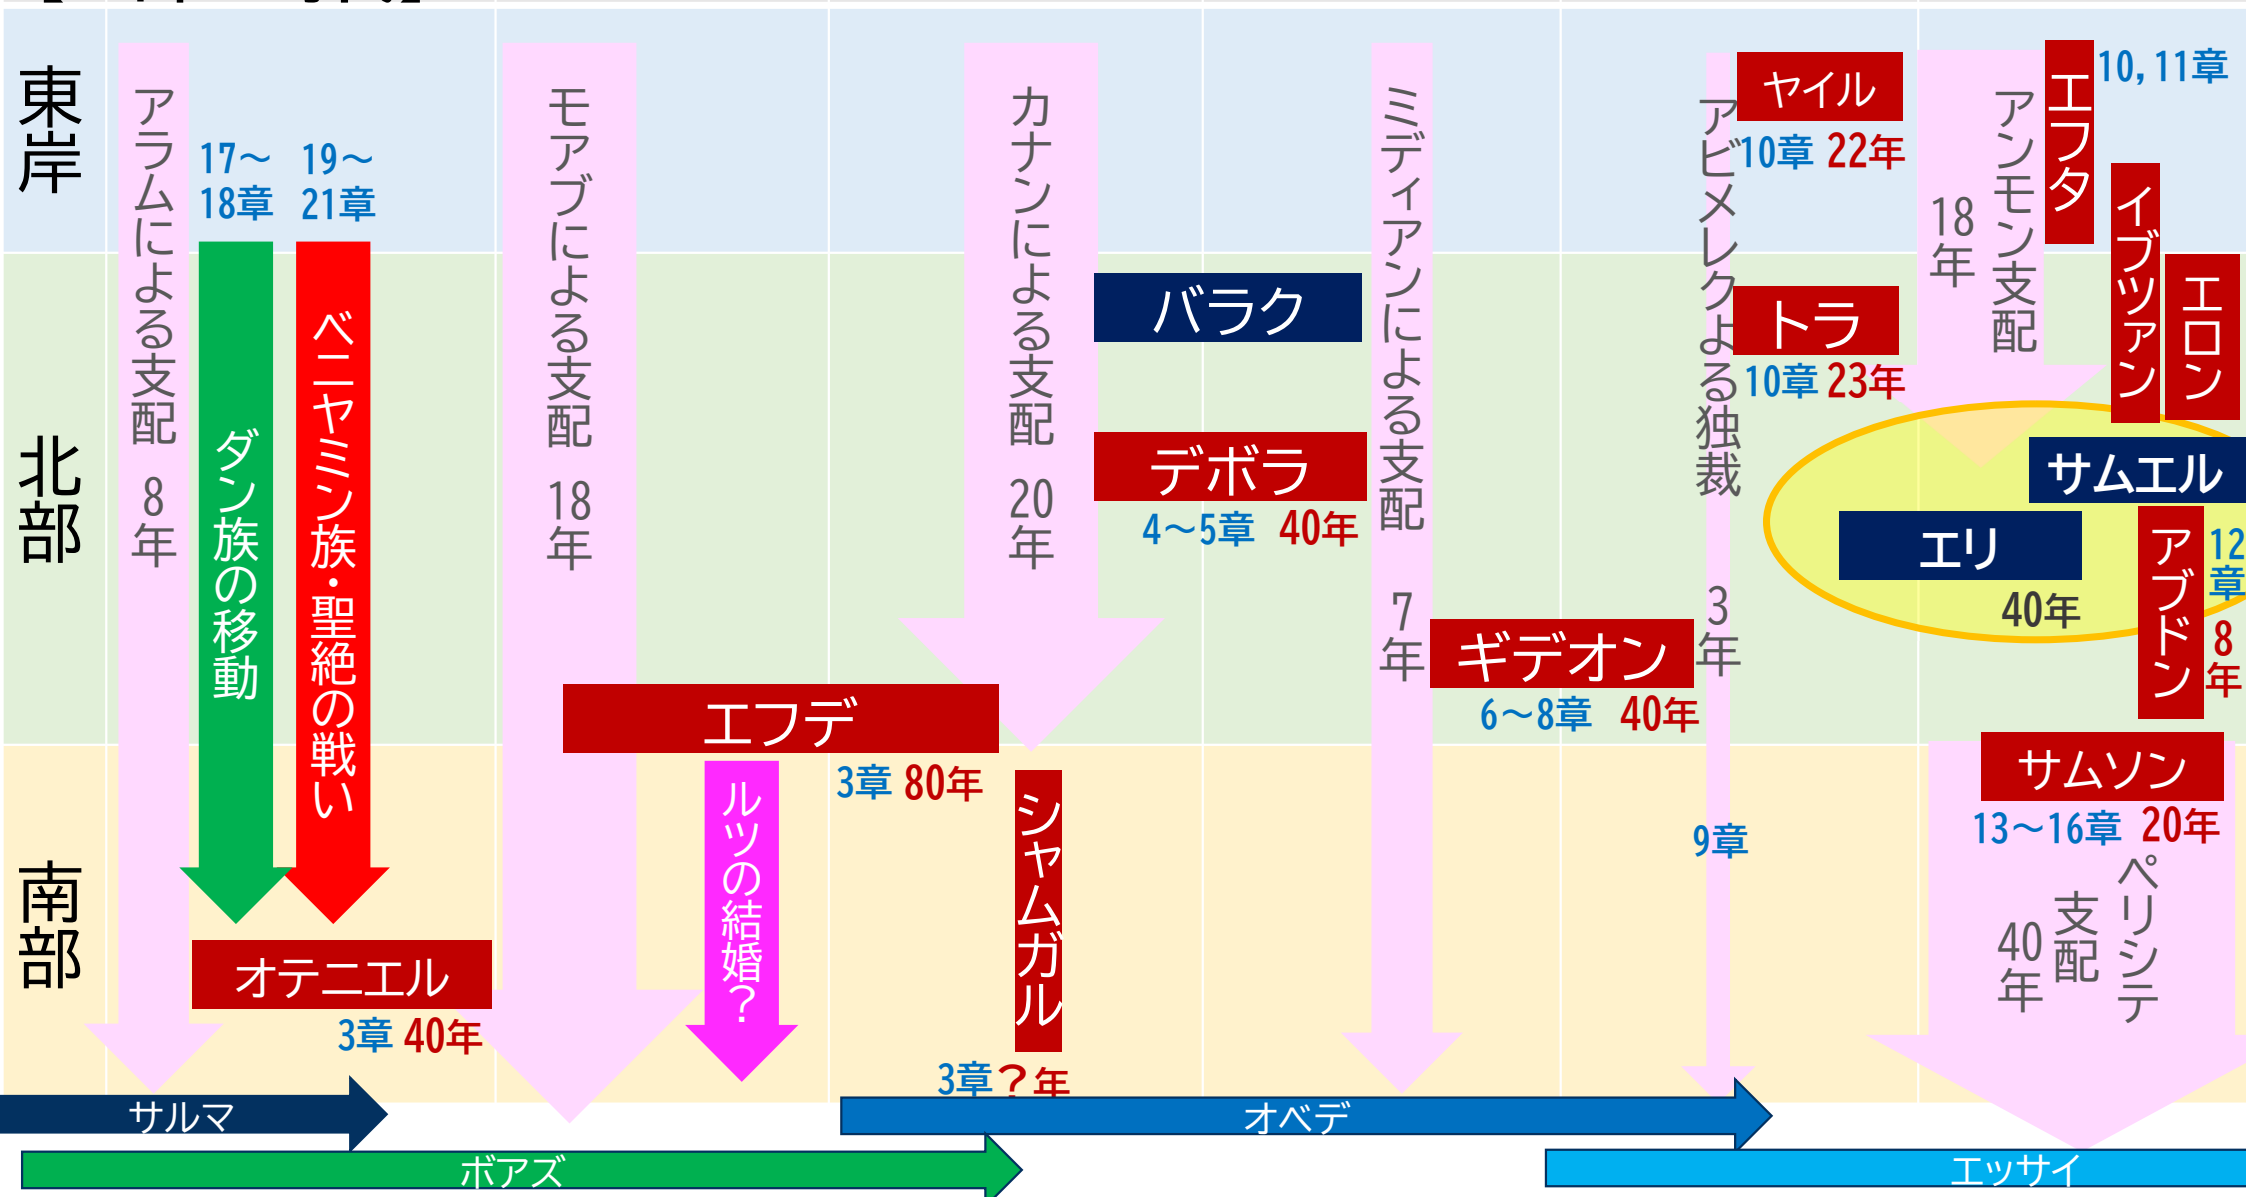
東岸

北部

南部

アラムによる支配 8年

17〜18章

19〜21章

ダン族の移動

ベニヤミン族・聖絶の戦い

オテニエル

3章 40年

モアブによる支配 18年

エフデ

3章 80年

ルツの結婚?

カナンによる支配 20年

シャムガル

3章?年

バラク

デボラ

4〜5章 40年

ミディアンによる支配 7年

ギデオン

6〜8章 40年

アビメレクよる独裁 3年

9章

ヤイル

10章 22年

トラ

10章 23年

18年

アンモン支配

エフタ

10, 11章

イブツァン

エロン

サムエル

エリ

40年

アブドン

12章

8年

サムソン

13〜16章 20年

ペリシテ支配 40年

サルマ

ボアズ

オベデ

エッサイ